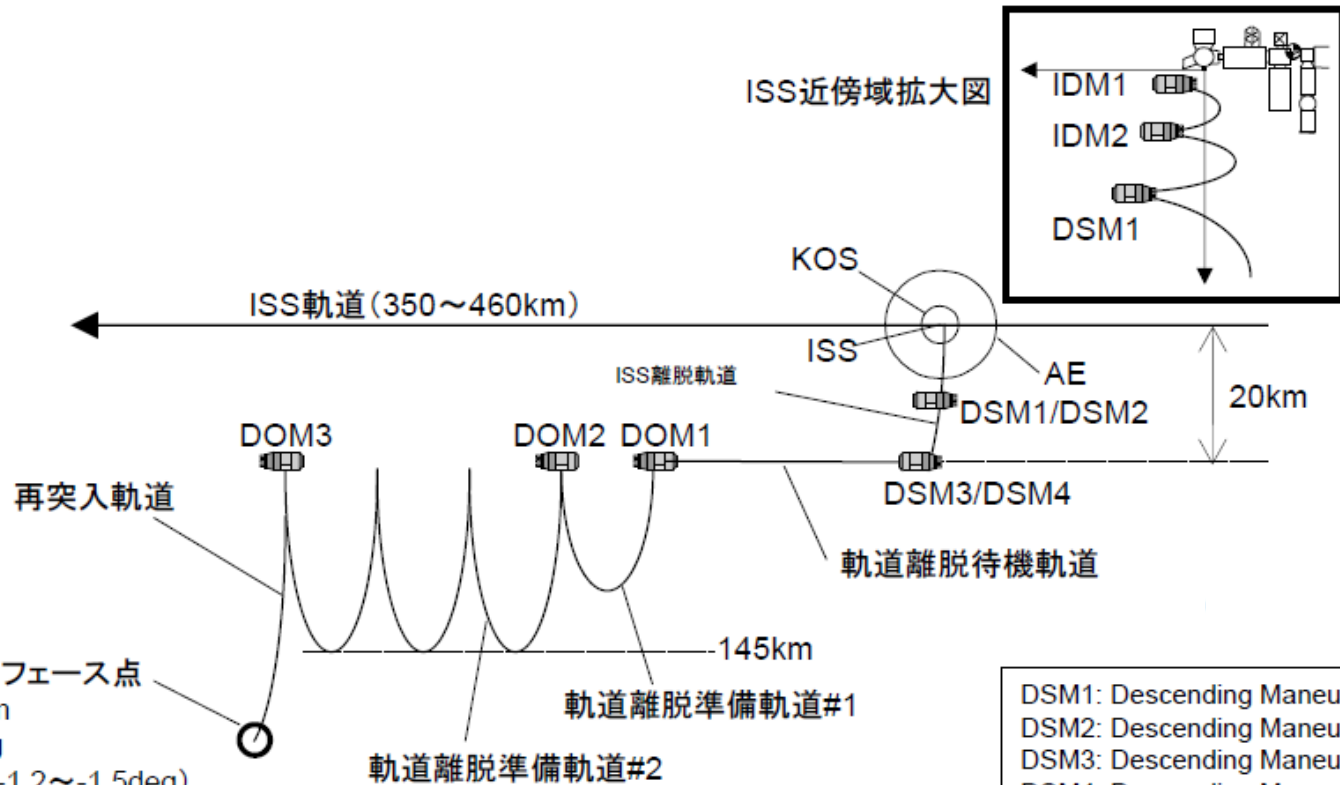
ISS近傍域拡大図

IDM1

IDM2

DSM1

KOS

ISS軌道（350〜460km）

ISS

AE

ISS離脱軌道

DSM1/DSM2

20km

DOM3

DOM2 DOM1

DSM3/DSM4

再突入軌道

軌道離脱待機軌道

-145km

フェース点
n
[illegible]
-1.2〜-1.5deg)

軌道離脱準備軌道#1

軌道離脱準備軌道#2

DSM1: Descending Maneu
DSM2: Descending Maneu
DSM3: Descending Maneu
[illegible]